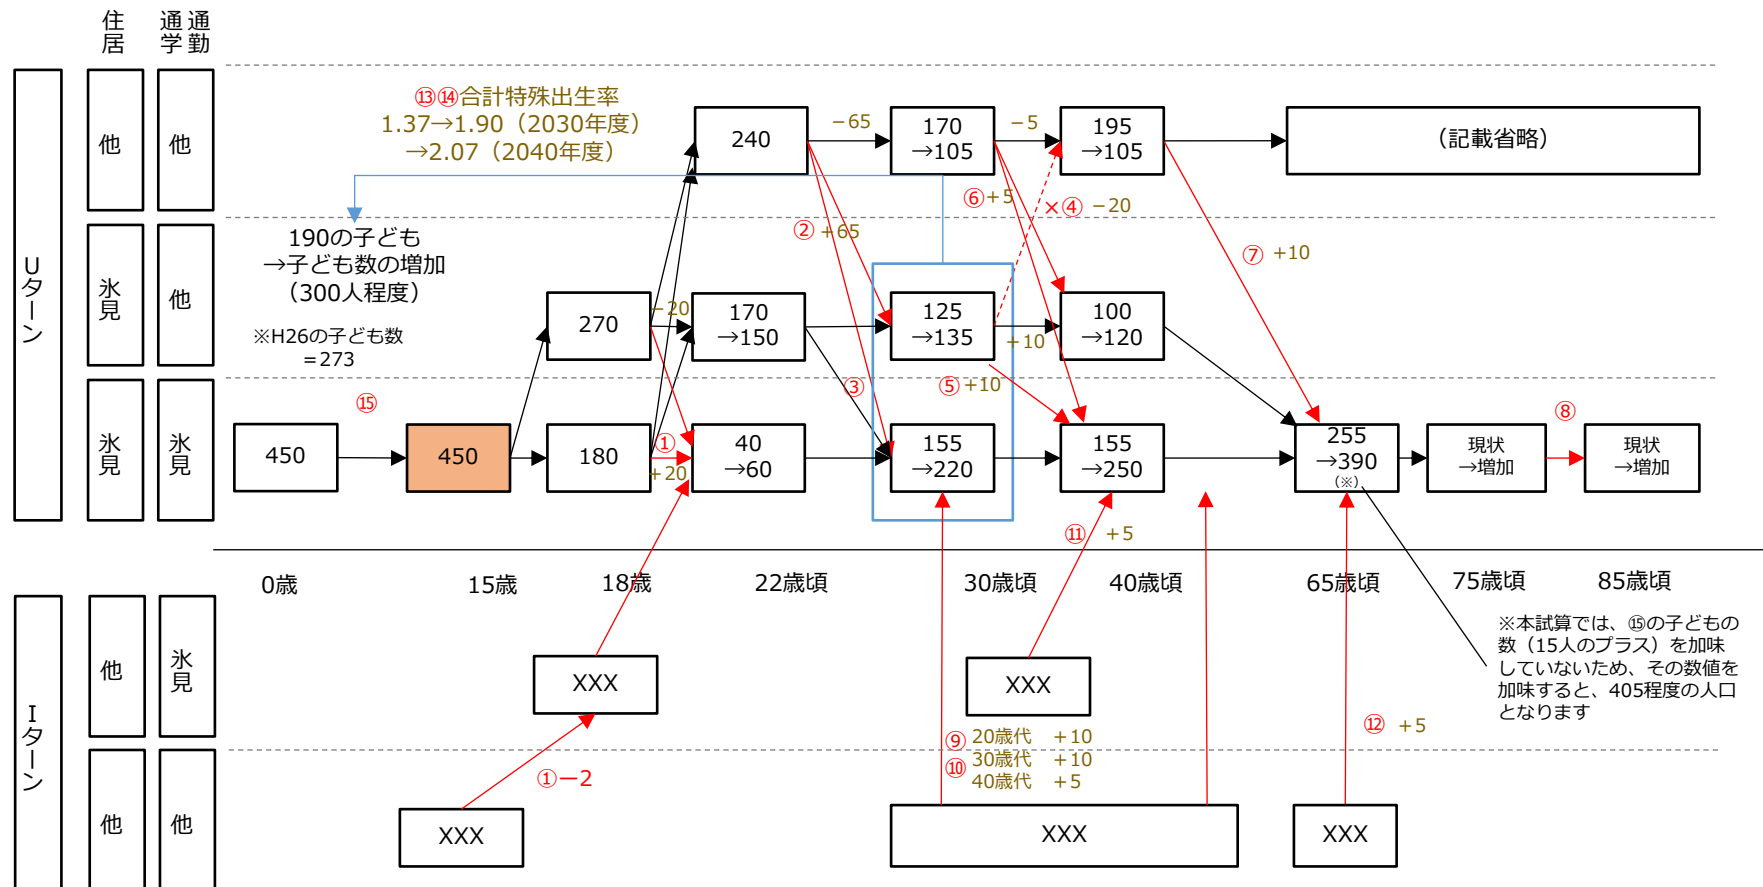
住居 通学 通勤

Uターン

他 他
氷見 他
氷見 氷見

⑬⑭合計特殊出生率
1.37→1.90（2030年度）
→2.07（2040年度）

190の子ども
→子ども数の増加
（300人程度）

※H26の子ども数
＝273

240
－65
170
→105
－5
195
→105
（記載省略）

⑥+5
×④ －20
② +65
⑦ +10

270
－20
170
→150
125
→135
+10
100
→120

③
⑤ +10
⑮
⑧

450
450
180
① +20
40
→60
155
→220
155
→250
255
→390
（※）
現状
→増加
現状
→増加

⑪ +5

0歳 15歳 18歳 22歳頃 30歳頃 40歳頃 65歳頃 75歳頃 85歳頃

Iターン

他 氷見
他 他

XXX
XXX
①－2
XXX
⑨ 20歳代 +10
⑩ 30歳代 +10
40歳代 +5
XXX
⑫ +5
XXX

※本試算では、⑮の子どもの数（15人のプラス）を加味していないため、その数値を加味すると、405程度の人口となります